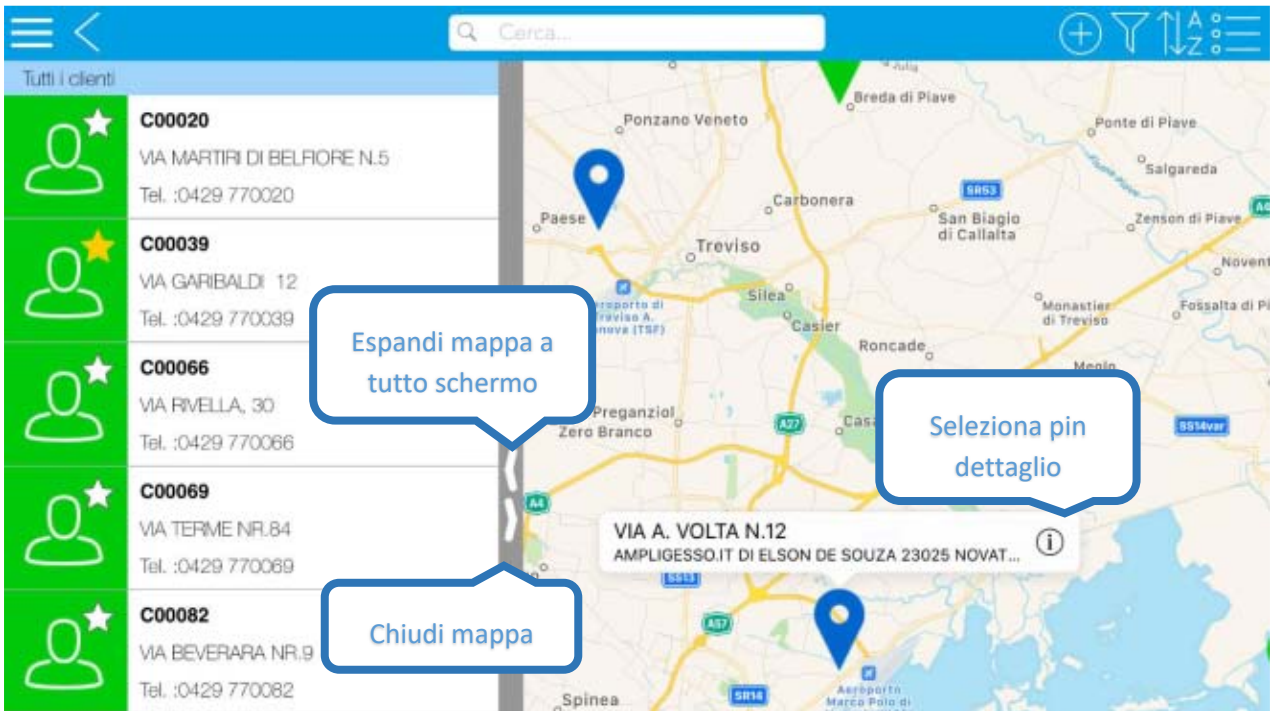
Cerca...

A
Z

Tutti i clienti

C00020
VIA MARTIRI DI BELFIORE N.5
Tel. :0429 770020

C00039
VIA GARIBALDI 12
Tel. :0429 770039

C00066
VIA RIVELLA, 30
Tel. :0429 770066

C00069
VIA TERME NR.84
Tel. :0429 770069

C00082
VIA BEVERARA NR.9
Tel. :0429 770082

Espandi mappa a tutto schermo

Chiudi mappa

Seleziona pin dettaglio

VIA A. VOLTA N.12
AMPLIGESSO.IT DI ELSON DE SOUZA 23025 NOVAT...

Breda di Piave
Ponzano Veneto
Ponte di Piave
Salgareda
Carbonera
Paese
SR53
San Biagio di Callalta
Zenson di Piave
Treviso
Noventa
Aeroporto di Treviso A. Canova (TSF)
Silea
Casier
Monastier di Treviso
Fossalta di Pi
Roncade
Meolo
Preganziol
Zero Branco
A27
Casale
SS14var
A4
SS13
A57
Spinea
SR14
Aeroporto Marco Polo di